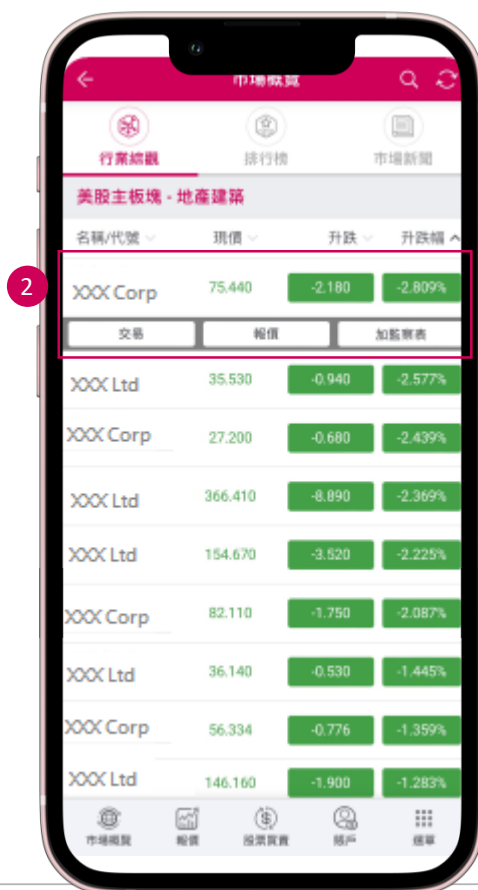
市場概覽

行業總覽 排行榜 市場新聞

美股主板塊 - 地產建築

| 名稱/代號 | 現價 | 升跌 | 升跌幅 |
|---|---|---|---|
| XXX Corp | 75.440 | -2.180 | -2.809% |
| XXX Ltd | 35.530 | -0.940 | -2.577% |
| XXX Corp | 27.200 | -0.680 | -2.439% |
| XXX Ltd | 366.410 | -8.890 | -2.369% |
| XXX Ltd | 154.670 | -3.520 | -2.225% |
| XXX Corp | 82.110 | -1.750 | -2.087% |
| XXX Ltd | 36.140 | -0.530 | -1.445% |
| XXX Corp | 56.334 | -0.776 | -1.359% |
| XXX Ltd | 146.160 | -1.900 | -1.283% |

2

交易 報價 加監察表

市場概覽 報價 股票買賣 賬戶 選單